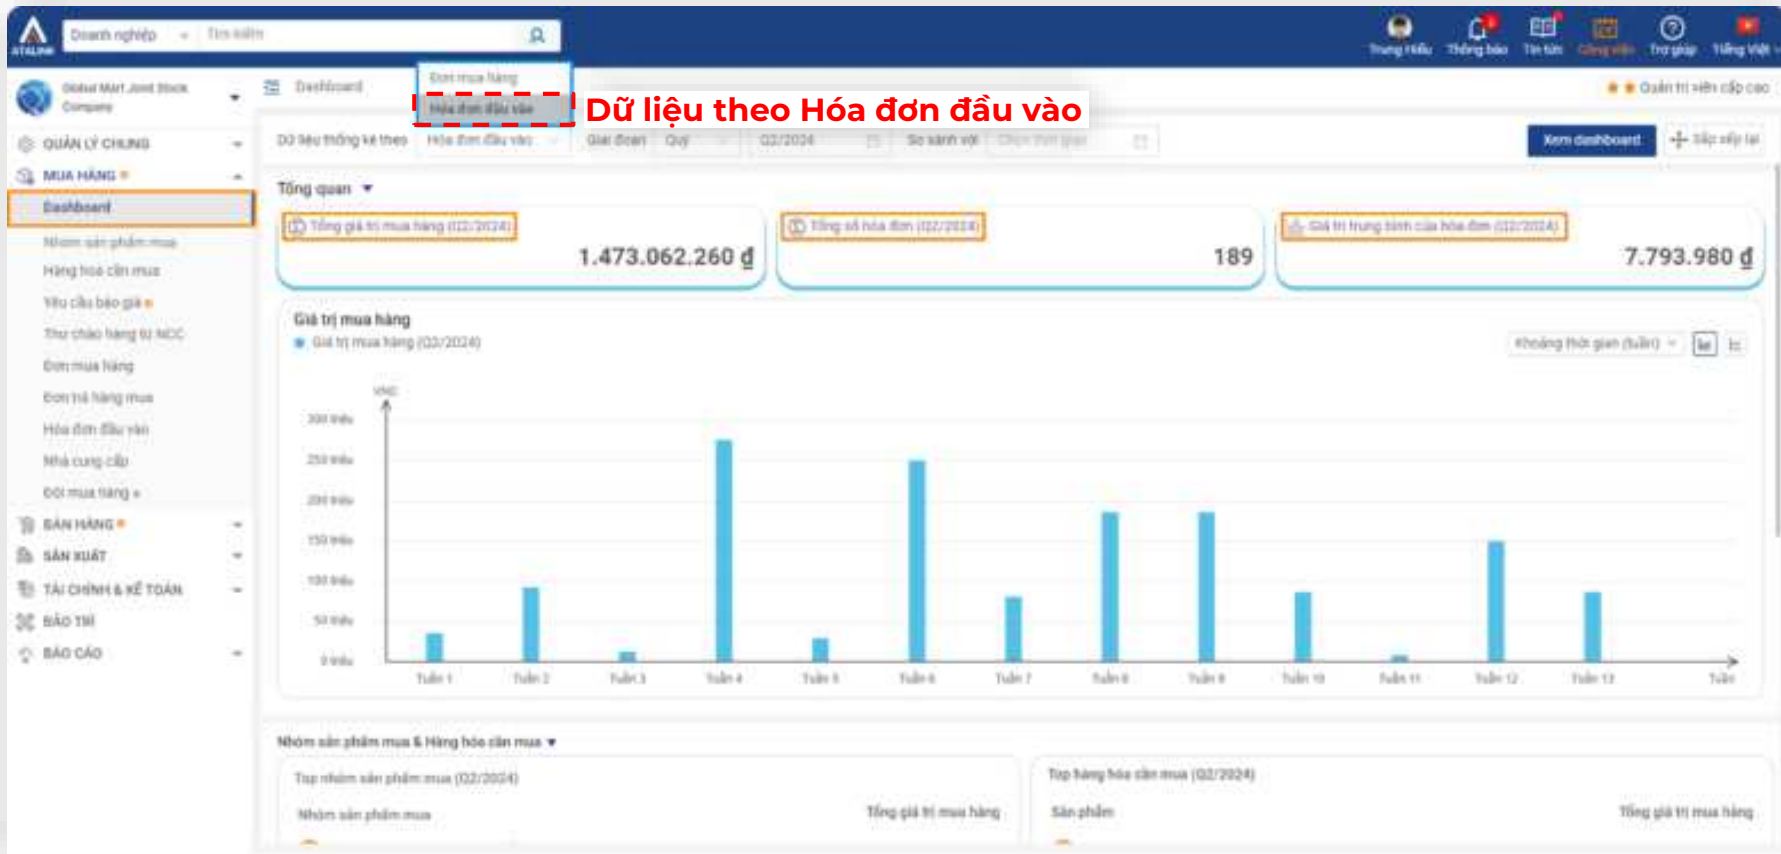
ATALINK Doanh nghiệp Tìm kiếm

Trung Hiếu Thông báo Tin tức Công việc Trợ giúp Tiếng Việt

Global Mart Joint Stock Company

Dashboard

Đơn mua hàng
Hóa đơn đầu vào

Dữ liệu theo Hóa đơn đầu vào

Quản trị viên cấp cao

QUẢN LÝ CHUNG
MUA HÀNG
Dashboard
Nhóm sản phẩm mua
Hàng hóa cần mua
Yêu cầu báo giá
Thư chào hàng từ NCC
Đơn mua hàng
Đơn trả hàng mua
Hóa đơn đầu vào
Nhà cung cấp
Đối mua hàng
BÁN HÀNG
SẢN XUẤT
TÀI CHÍNH & KẾ TOÁN
BẢO TRÌ
BÁO CÁO

Dữ liệu thống kê theo Hóa đơn đầu vào Giai đoạn Quý Q2/2024 So sánh với Chọn thời gian Xem dashboard Sắp xếp lại

Tổng quan

Tổng giá trị mua hàng (Q2/2024)
1.473.062.260 ₫

Tổng số hóa đơn (Q2/2024)
189

Giá trị trung bình của hóa đơn (Q2/2024)
7.793.980 ₫

Giá trị mua hàng
Giá trị mua hàng (Q2/2024)
Khoảng thời gian (tuần)

VNĐ
300 triệu
250 triệu
200 triệu
150 triệu
100 triệu
50 triệu
0 triệu

Tuần 1 Tuần 2 Tuần 3 Tuần 4 Tuần 5 Tuần 6 Tuần 7 Tuần 8 Tuần 9 Tuần 10 Tuần 11 Tuần 12 Tuần 13 Tuần

Nhóm sản phẩm mua & Hàng hóa cần mua

Top nhóm sản phẩm mua (Q2/2024)
Nhóm sản phẩm mua Tổng giá trị mua hàng

Top hàng hóa cần mua (Q2/2024)
Sản phẩm Tổng giá trị mua hàng